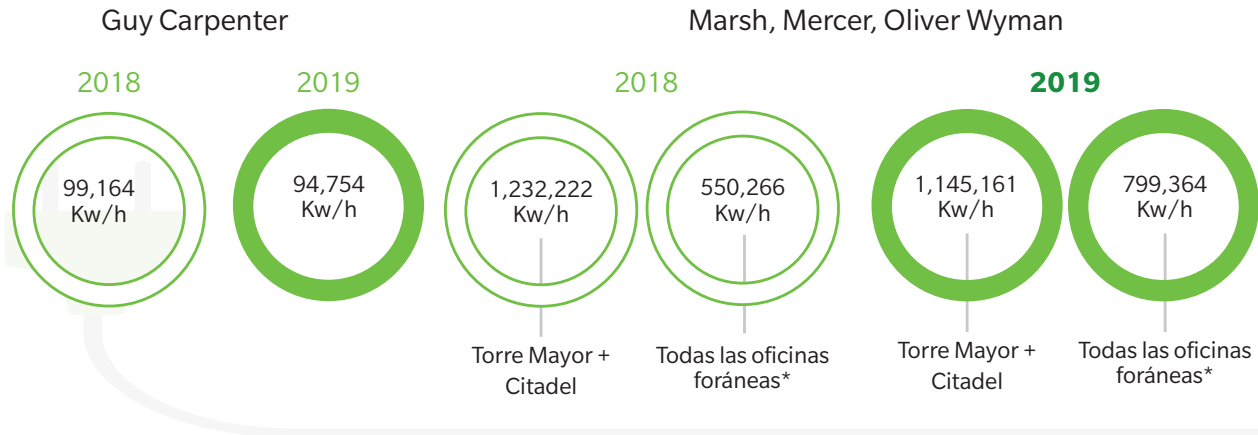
Guy Carpenter

Marsh, Mercer, Oliver Wyman

2018

99,164 Kw/h

2019

94,754 Kw/h

2018

1,232,222 Kw/h

Torre Mayor + Citadel

550,266 Kw/h

Todas las oficinas foráneas*

2019

1,145,161 Kw/h

Torre Mayor + Citadel

799,364 Kw/h

Todas las oficinas foráneas*